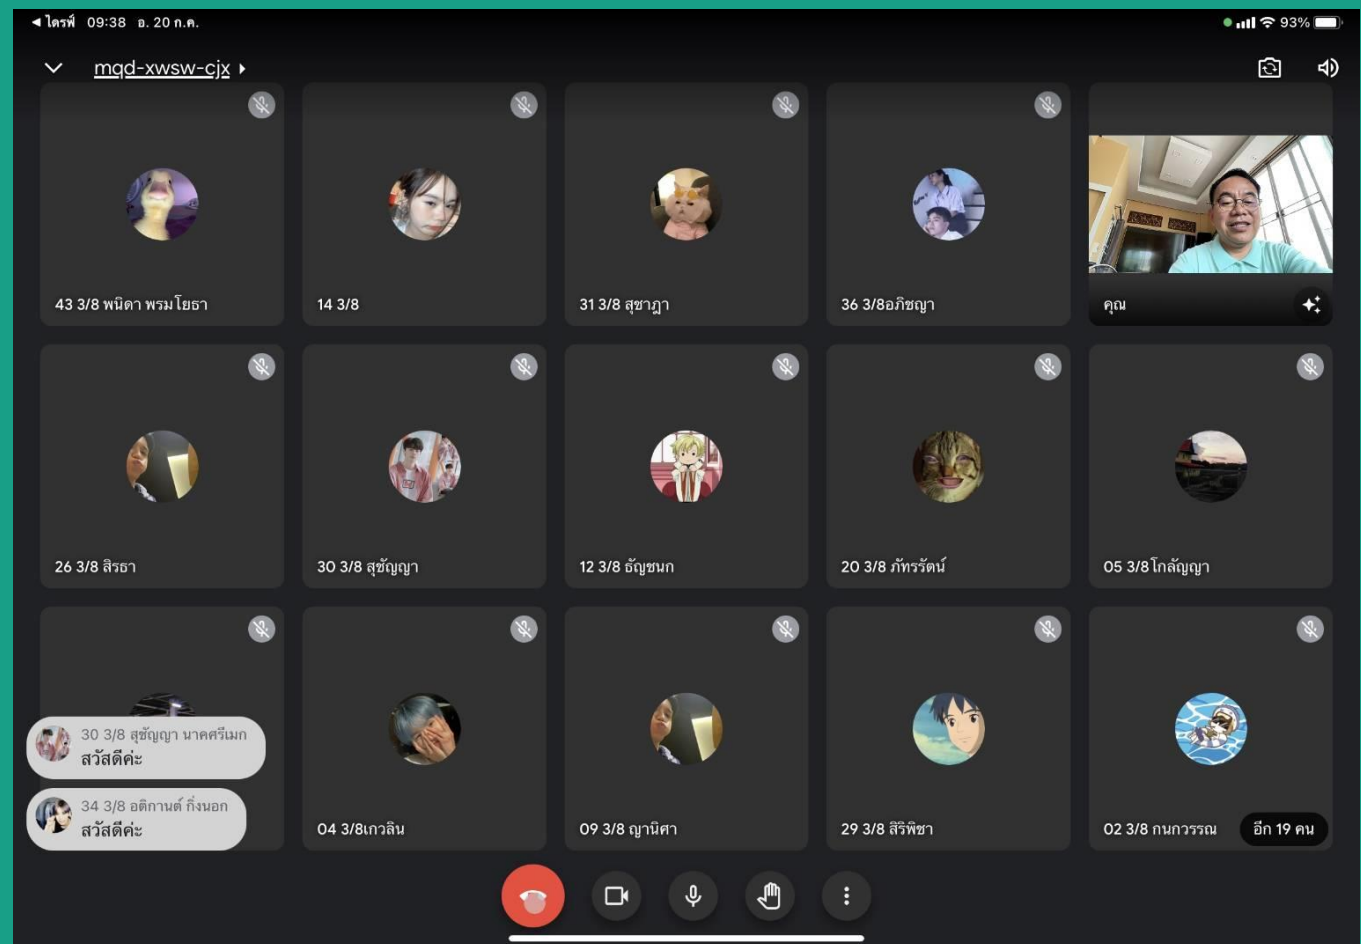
◀ ไลน์ 09:38 อ. 20 ก.ค.

93%

mqd-xwsw-cjx ▸

43 3/8 พนิดา พรมโยธา

14 3/8

31 3/8 สุชาฎา

36 3/8อภิชญา

คุณ

26 3/8 สิรธา

30 3/8 สุชัญญา

12 3/8 ธัญชนก

20 3/8 ภัทรรัตน์

05 3/8 โกลัญญา

30 3/8 สุชัญญา นาคศรีเมก
สวัสดีค่ะ

34 3/8 อติกานต์ กิ่งนอก
สวัสดีค่ะ

04 3/8เกวลิน

09 3/8 ญานิศา

29 3/8 สิริพิชา

02 3/8 กนกวรรณ

อีก 19 คน